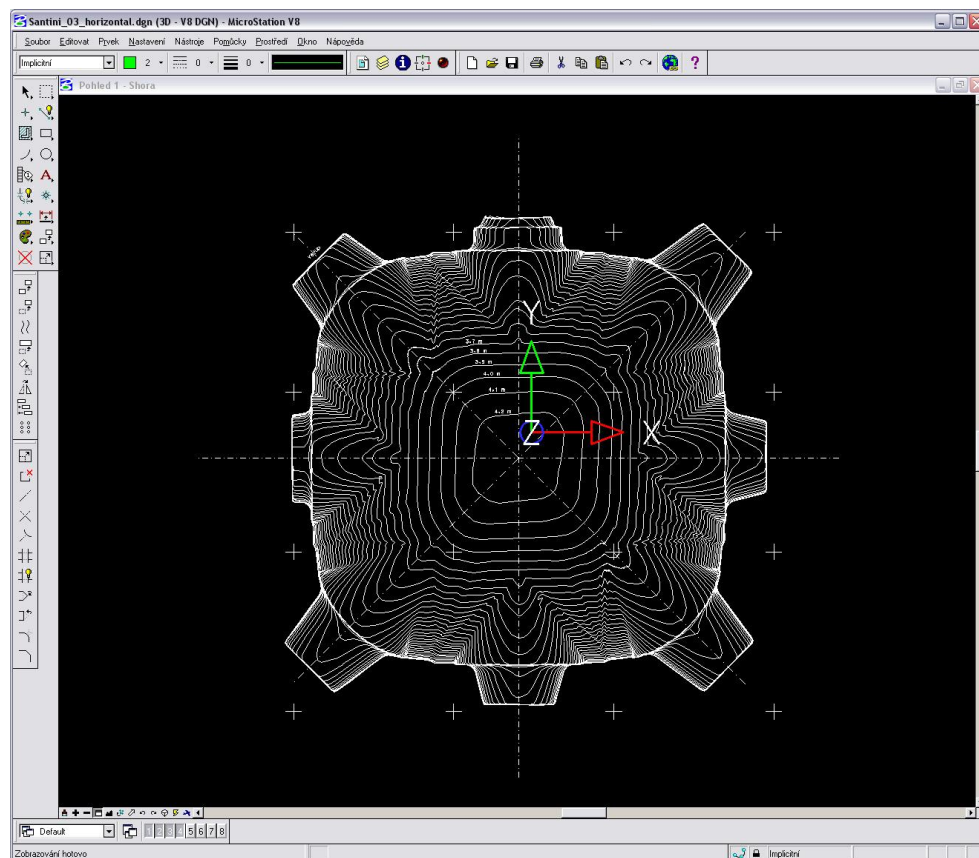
Santini_03_horizontal.dgn (3D - V8 DGN) - MicroStation V8

Soubor Editovat Prvek Nastavení Nástroje Pomůcky Prostředí Okno Nápověda

Implicitní 2 0 0

Pohled 1 - Shora

Y

X

3.7 m
3.8 m
3.9 m
4.0 m
4.1 m
4.2 m

Default 1 2 3 4 5 6 7 8

Zobrazování hotovo

Implicitní